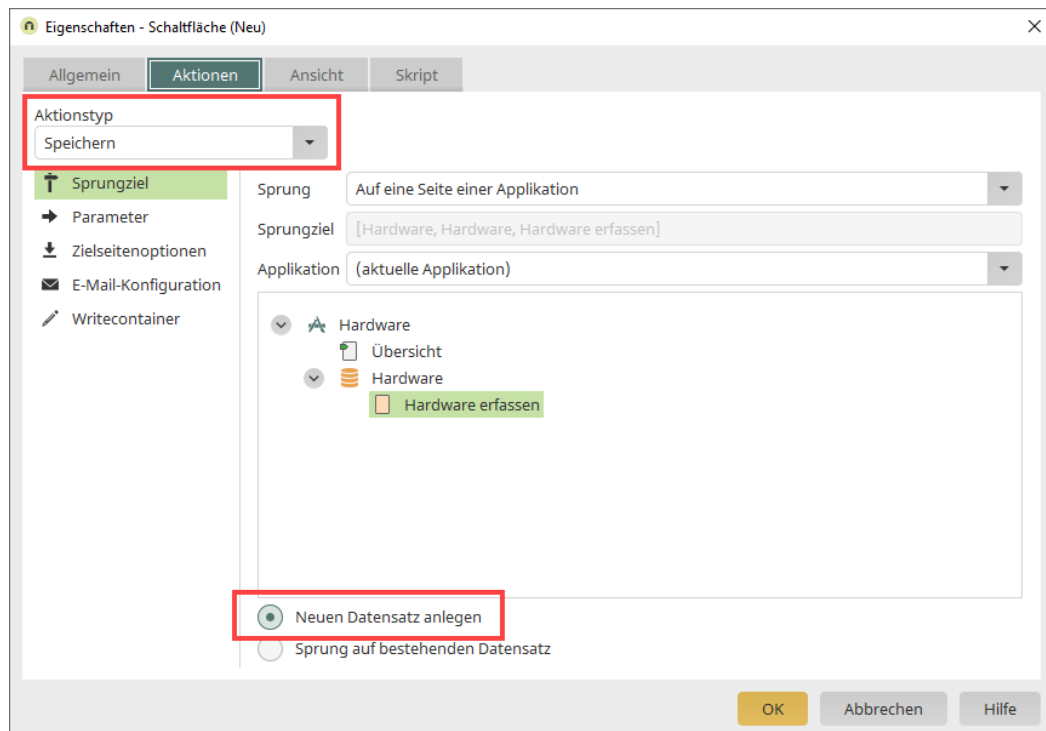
Eigenschaften - Schaltfläche (Neu)

Allgemein
Aktionen
Ansicht
Skript

Aktionstyp
Speichern

Sprungziel
Parameter
Zielseitenoptionen
E-Mail-Konfiguration
Writecontainer

Sprung
Auf eine Seite einer Applikation
Sprungziel
[Hardware, Hardware, Hardware erfassen]
Applikation
(aktuelle Applikation)

Hardware
Übersicht
Hardware
Hardware erfassen

Neuen Datensatz anlegen
Sprung auf bestehenden Datensatz

OK
Abbrechen
Hilfe